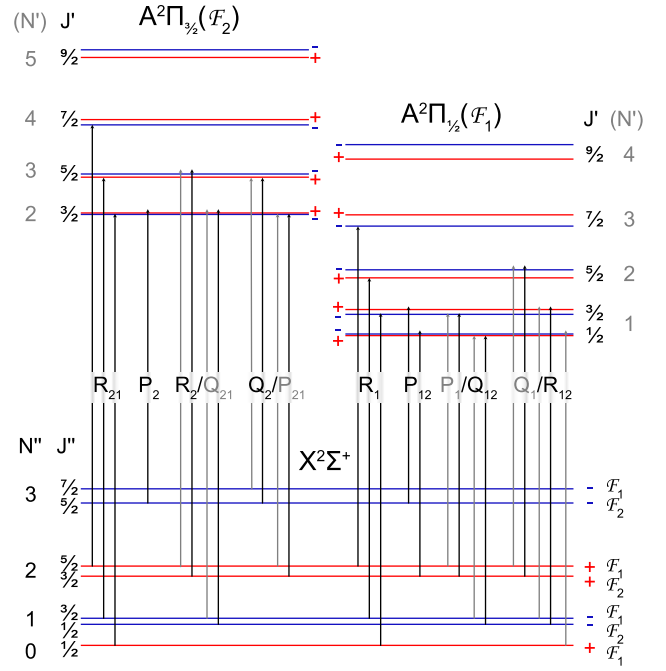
(N') J' $A^2\Pi_{3/2}(\mathcal{F}_2)$

5 $\frac{9}{2}$ - +

4 $\frac{7}{2}$ + -

3 $\frac{5}{2}$ - +

2 $\frac{3}{2}$ + -

$A^2\Pi_{1/2}(\mathcal{F}_1)$ J' (N')

- + $\frac{9}{2}$ 4

+ - $\frac{7}{2}$ 3

- + $\frac{5}{2}$ 2

+ - $\frac{3}{2}$

- + $\frac{1}{2}$ 1

$R_{21}$ $P_2$ $R_2/Q_{21}$ $Q_2/P_{21}$ $R_1$ $P_{12}$ $P_1/Q_{12}$ $Q_1/R_{12}$

N'' J''

$X^2\Sigma^+$

3 $\frac{7}{2}$ $\frac{5}{2}$ - $\mathcal{F}_1$ - $\mathcal{F}_2$

2 $\frac{5}{2}$ $\frac{3}{2}$ + $\mathcal{F}_1$ + $\mathcal{F}_2$

1 $\frac{3}{2}$ $\frac{1}{2}$ - $\mathcal{F}_1$ - $\mathcal{F}_2$

0 $\frac{1}{2}$ + $\mathcal{F}_1$